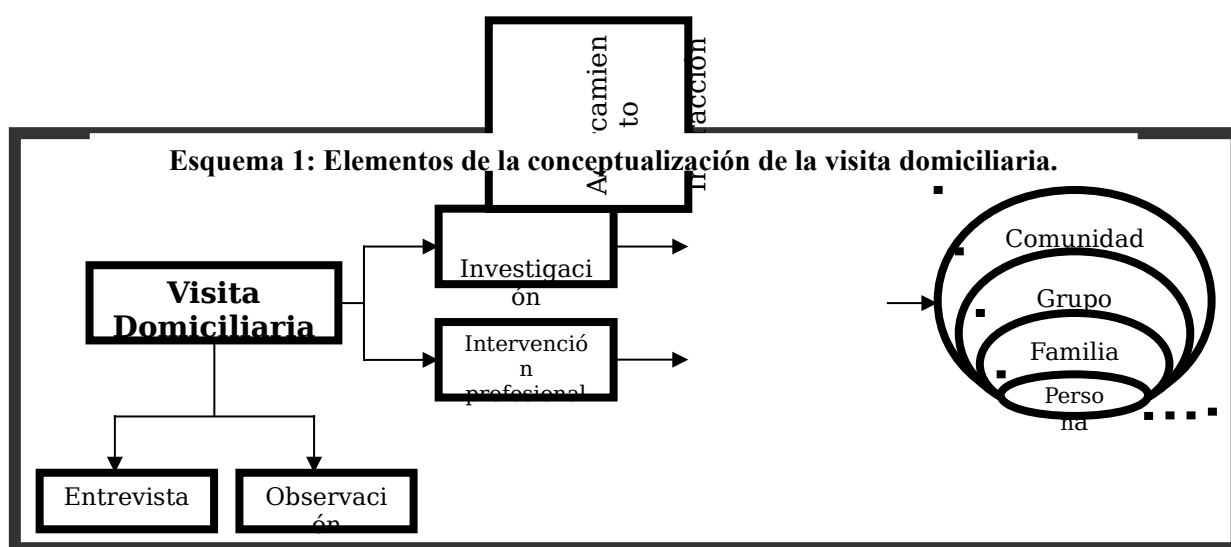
Acercamiento

Interacción

Esquema 1: Elementos de la conceptualización de la visita domiciliaria.

Visita Domiciliaria

Investigación

Intervención profesional

Entrevista

Observación

Comunidad

Grupo

Familia

Persona